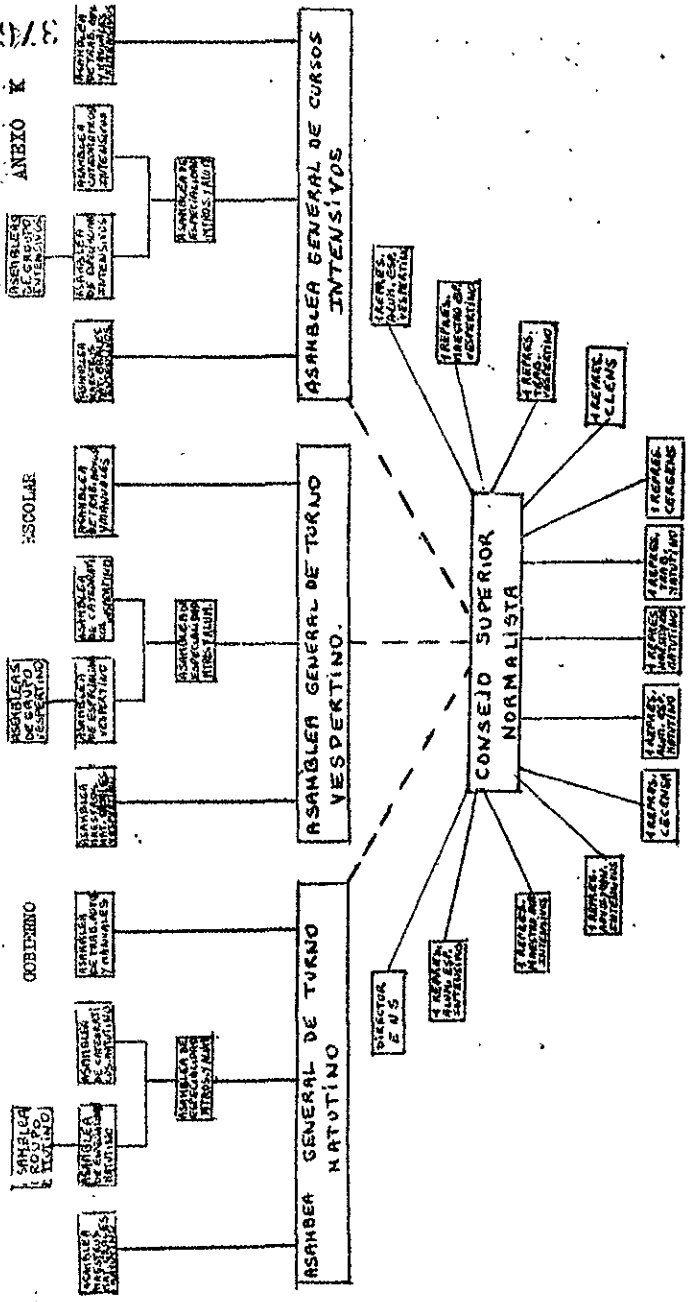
376

ANEXO K

GOBIERNO

ESCOLAR

ASAMBLEA GENERAL DE TURNO MATUTINO

ASAMBLEA GENERAL DE TURNO VESPERTINO.

ASAMBLEA GENERAL DE CURSOS INTENSIVOS

CONSEJO SUPERIOR NORMALISTA

ASAMBLEA MAESTROS MATUTINO

ASAMBLEA GRUPO MATUTINO

ASAMBLEA DE ESPECIALIDAD MATUTINO

ASAMBLEA DE CATEDRATICOS MATUTINO

ASAMBLEA DE ESPECIALIDAD MTROS. Y ALUM.

ASAMBLEA DE TRABAJADORES Y MANUALES

ASAMBLEA MAESTROS VESPERTINO

ASAMBLEA DE GRUPO VESPERTINO

ASAMBLEA DE ESPECIALIDAD VESPERTINO

ASAMBLEA DE CATEDRATICOS VESPERTINO

ASAMBLEA DE ESPECIALIDAD MTROS. Y ALUM.

ASAMBLEA DE TRABAJADORES Y MANUALES

ASAMBLEA MAESTROS INTENSIVOS

ASAMBLEA DE GRUPO INTENSIVO

ASAMBLEA DE ESPECIALIDAD INTENSIVOS

ASAMBLEA CATEDRATICOS INTENSIVOS

ASAMBLEA DE ESPECIALIDAD MTROS. Y ALUM.

ASAMBLEA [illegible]

DIRECTOR E N S

1 REPRES. ALUM. ESP. INTENSIVO

1 REPRES. MAESTROS INTENSIVO

1 REPRES. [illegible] INTENSIVOS

1 REPRES. CLENSA

1 REPRES. ALUM. ESP. MATUTINO

1 REPRES. MAESTROS MATUTINO

1 REPRES. TRAB. MATUTINO

1 REPRES. CERSENS

1 REPRES. CLENS

1 REPRES. TRAB. VESPERTINO

1 REPRES. MAESTROS VESPERTINO

1 REPRES. ALUM. ESP. VESPERTINO